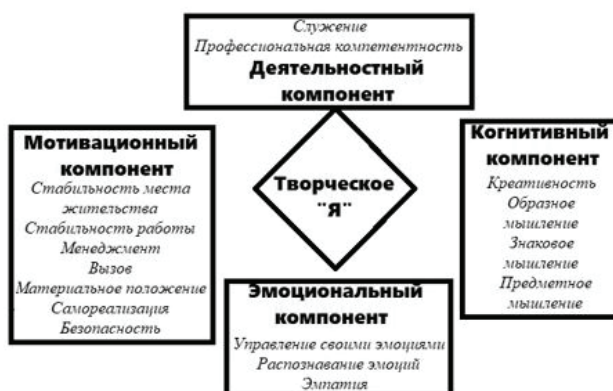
Служение
Профессиональная компетентность
Деятельностный компонент

Мотивационный компонент
Стабильность места жительства
Стабильность работы
Менеджмент
Вызов
Материальное положение
Самореализация
Безопасность

Творческое "Я"

Когнитивный компонент
Креативность
Образное мышление
Знаковое мышление
Предметное мышление

Эмоциональный компонент
Управление своими эмоциями
Распознавание эмоций
Эмпатия